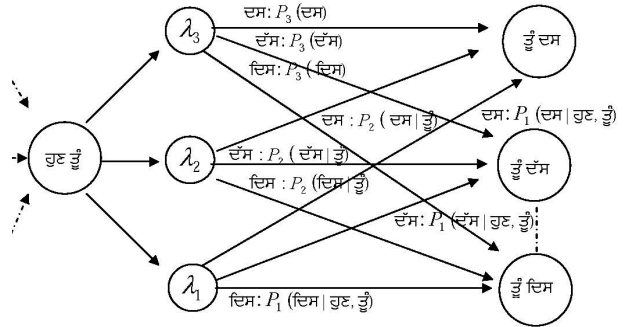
$\lambda_3$
ਦਸ: $P_3$ (ਦਸ)
ਦੱਸ: $P_3$ (ਦੱਸ)
ਦਿਸ: $P_3$ (ਦਿਸ)
ਤੂੰ ਦਸ
ਹੁਣ ਤੂੰ
$\lambda_2$
ਦਸ : $P_2$ ( ਦਸ | ਤੂੰ)
ਦਸ: $P_1$ (ਦਸ | ਹੁਣ, ਤੂੰ)
ਦੱਸ : $P_2$ ( ਦੱਸ | ਤੂੰ)
ਦਿਸ : $P_2$ (ਦਿਸ | ਤੂੰ)
ਤੂੰ ਦੱਸ
ਦੱਸ: $P_1$ (ਦੱਸ | ਹੁਣ, ਤੂੰ)
$\lambda_1$
ਦਿਸ: $P_1$ (ਦਿਸ | ਹੁਣ, ਤੂੰ)
ਤੂੰ ਦਿਸ